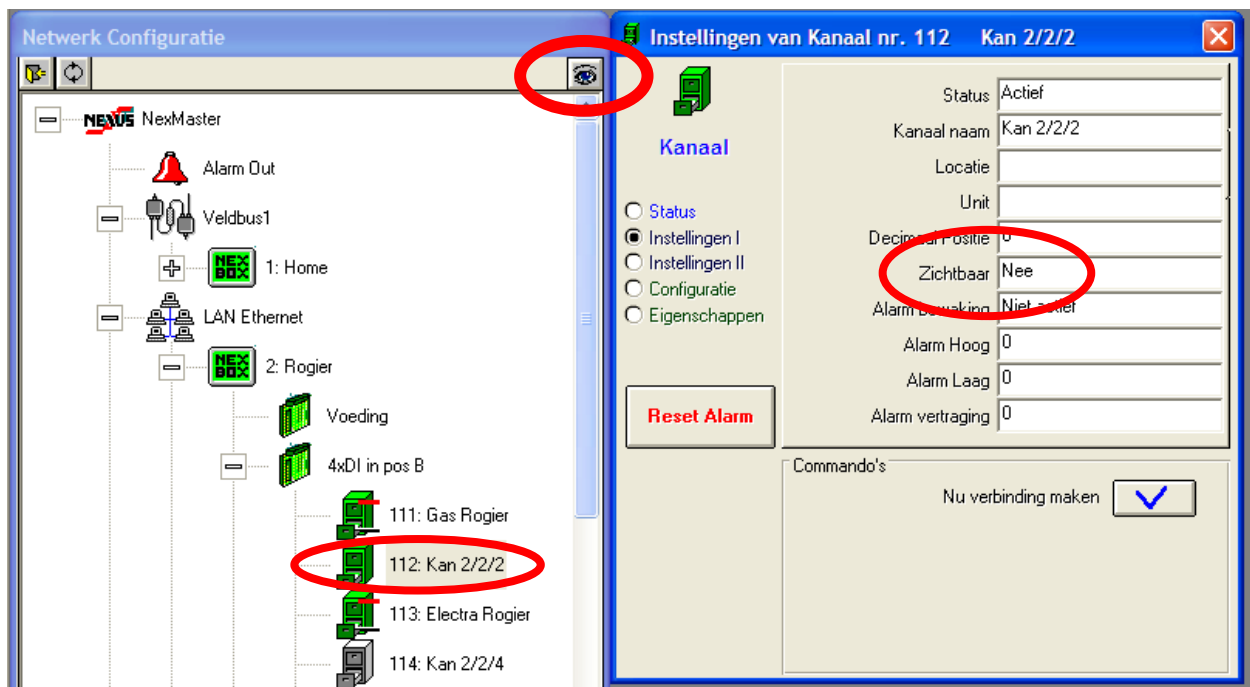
Netwerk Configuratie

NEXUS NexMaster
Alarm Out
Veldbus1
NEX BOX 1: Home
LAN Ethernet
NEX BOX 2: Rogier
Voeding
4xDI in pos B
111: Gas Rogier
112: Kan 2/2/2
113: Electra Rogier
114: Kan 2/2/4

Instellingen van Kanaal nr. 112 Kan 2/2/2

Kanaal

Status
Instellingen I
Instellingen II
Configuratie
Eigenschappen

Reset Alarm

| | |
|---|---|
| Status | Actief |
| Kanaal naam | Kan 2/2/2 |
| Locatie | |
| Unit | |
| Decimaal Positie | 0 |
| Zichtbaar | Nee |
| Alarm bewaking | Niet actief |
| Alarm Hoog | 0 |
| Alarm Laag | 0 |
| Alarm vertraging | 0 |

Commando's
Nu verbinding maken